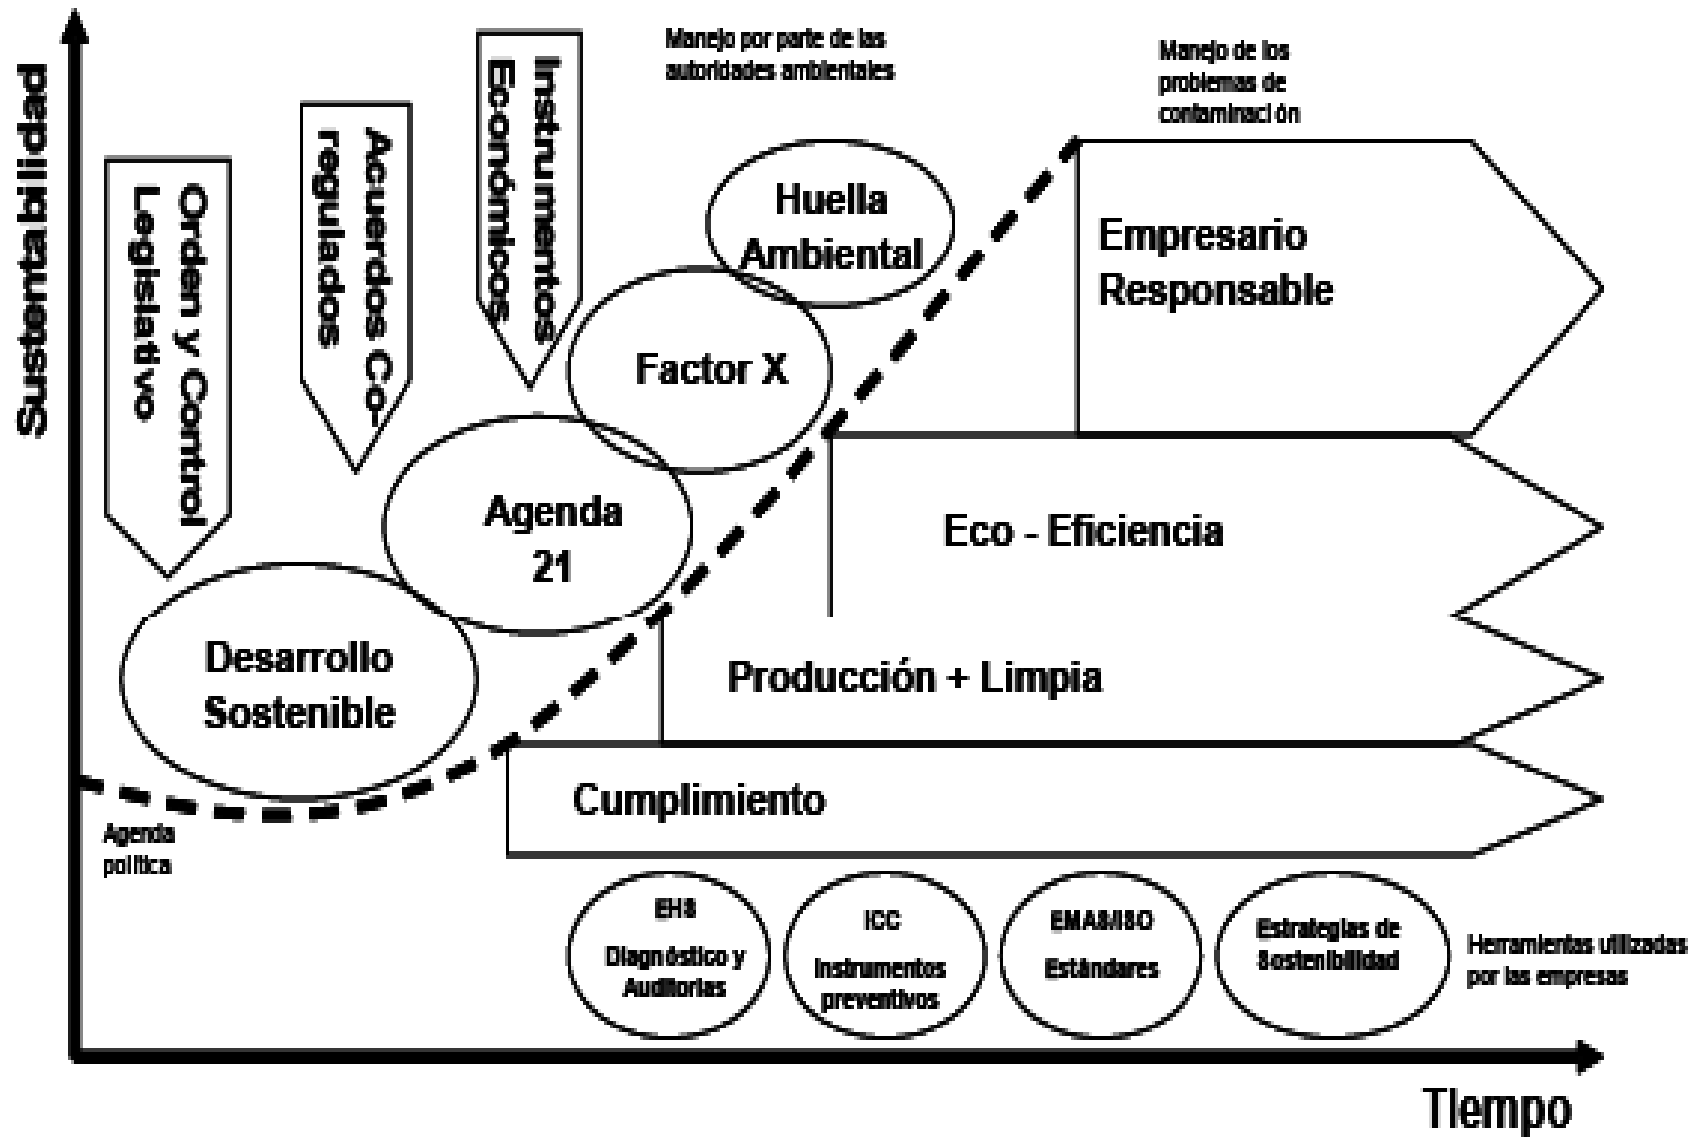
Sustentabilidad

Orden y Control Legislativo

Acuerdos Co-regulados

Instrumentos Económicos

Manejo por parte de las autoridades ambientales

Manejo de los problemas de contaminación

Huella Ambiental

Factor X

Agenda 21

Desarrollo Sostenible

Empresario Responsable

Eco - Eficiencia

Producción + Limpia

Cumplimiento

Agenda política

EHS Diagnóstico y Auditorias

ICC Instrumentos preventivos

EMA&ISO Estándares

Estrategias de Sostenibilidad

Herramientas utilizadas por las empresas

Tiempo